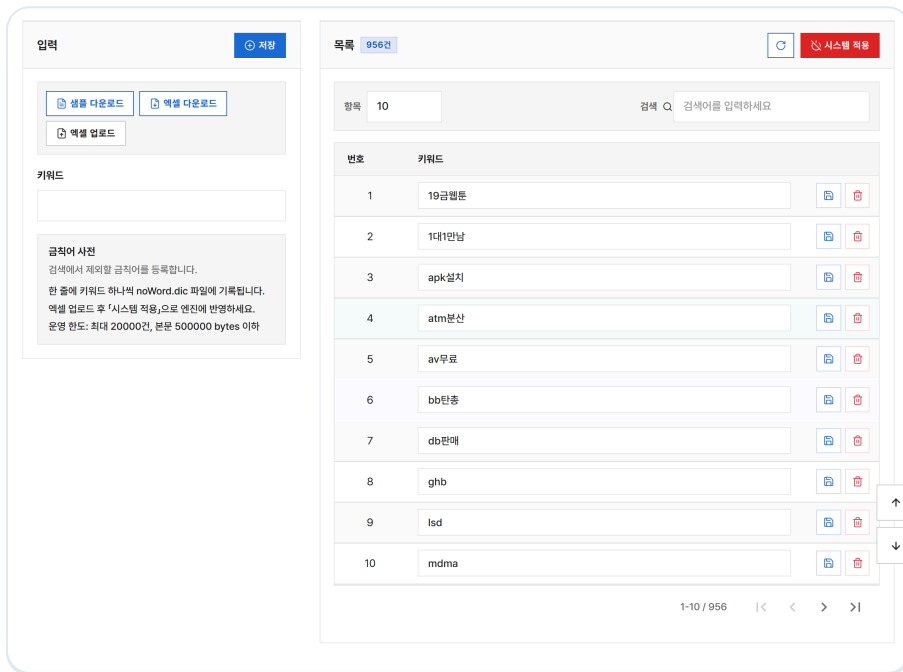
입력

저장

샘플 다운로드

엑셀 다운로드

엑셀 업로드

키워드

금칙어 사전

검색에서 제외할 금칙어를 등록합니다.

한 줄에 키워드 하나씩 noWord.dic 파일에 기록됩니다.
엑셀 업로드 후 「시스템 적용」으로 엔진에 반영하세요.
운영 한도: 최대 20000건, 본문 500000 bytes 이하

목록 956건

시스템 적용

항목 10

검색 검색어를 입력하세요

| 번호 | 키워드 |
|---|---|
| 1 | 19금웹툰 |
| 2 | 1대1만남 |
| 3 | apk설치 |
| 4 | atm분산 |
| 5 | av무료 |
| 6 | bb탄총 |
| 7 | db판매 |
| 8 | ghb |
| 9 | lsd |
| 10 | mdma |

1-10 / 956